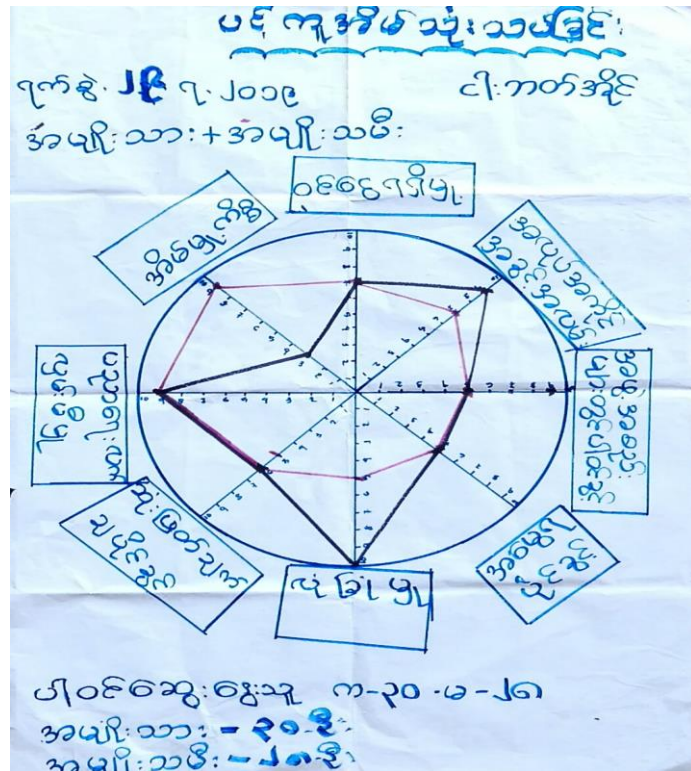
ပင့်ကူအိမ်သုံးသပ်ခြင်း

ရက်စွဲ ၂၉ ၇ ၂၀၁၉

ငါးကတ်အိုင်

အမျိုးသား+အမျိုးသမီး

ဝင်ငွေရရှိမှု

အိမ်မှုကိစ္စ

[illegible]

ကျန်းမာရေး

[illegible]

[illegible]

လုံခြုံမှု

သုံးစွဲငွေ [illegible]

ပါဝင်ဆွေးနွေးသူ ၈-၃၀-၆-၂၈

အမျိုးသား = ၃၀-ဦး

အမျိုးသမီး = ၂၈-ဦး